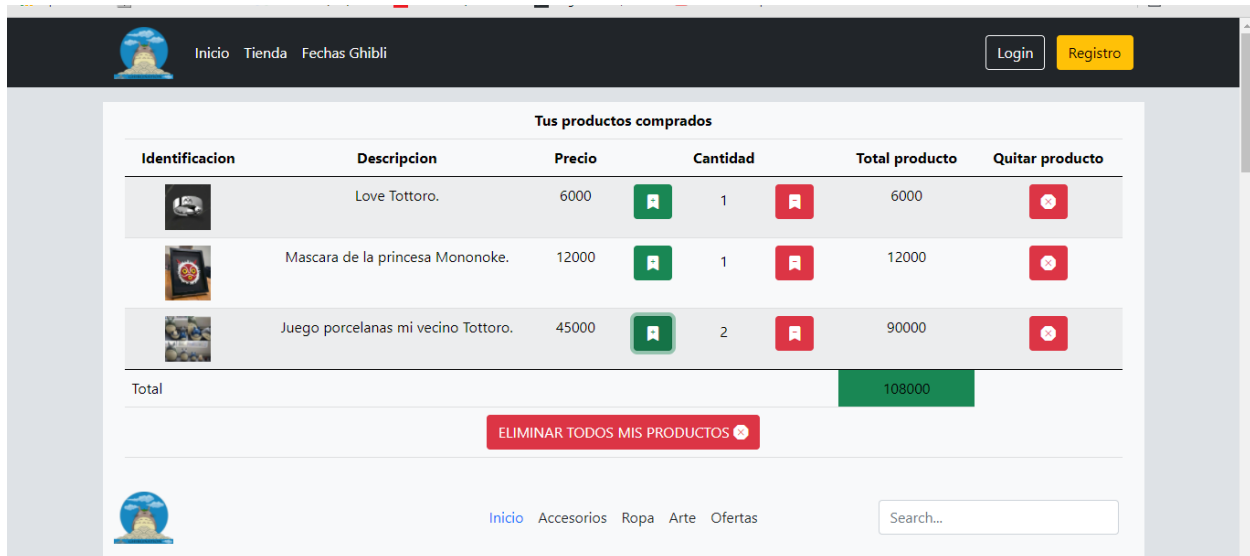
Inicio Tienda Fechas Ghibli

Login Registro

Tus productos comprados

| Identificacion | Descripcion | Precio | Cantidad | Total producto | Quitar producto |
|---|---|---|---|---|---|
| | Love Tottoro. | 6000 | 1 | 6000 | |
| | Mascara de la princesa Mononoke. | 12000 | 1 | 12000 | |
| | Juego porcelanas mi vecino Tottoro. | 45000 | 2 | 90000 | |
| Total | | | | 108000 | |

ELIMINAR TODOS MIS PRODUCTOS

Inicio Accesorios Ropa Arte Ofertas

Search...